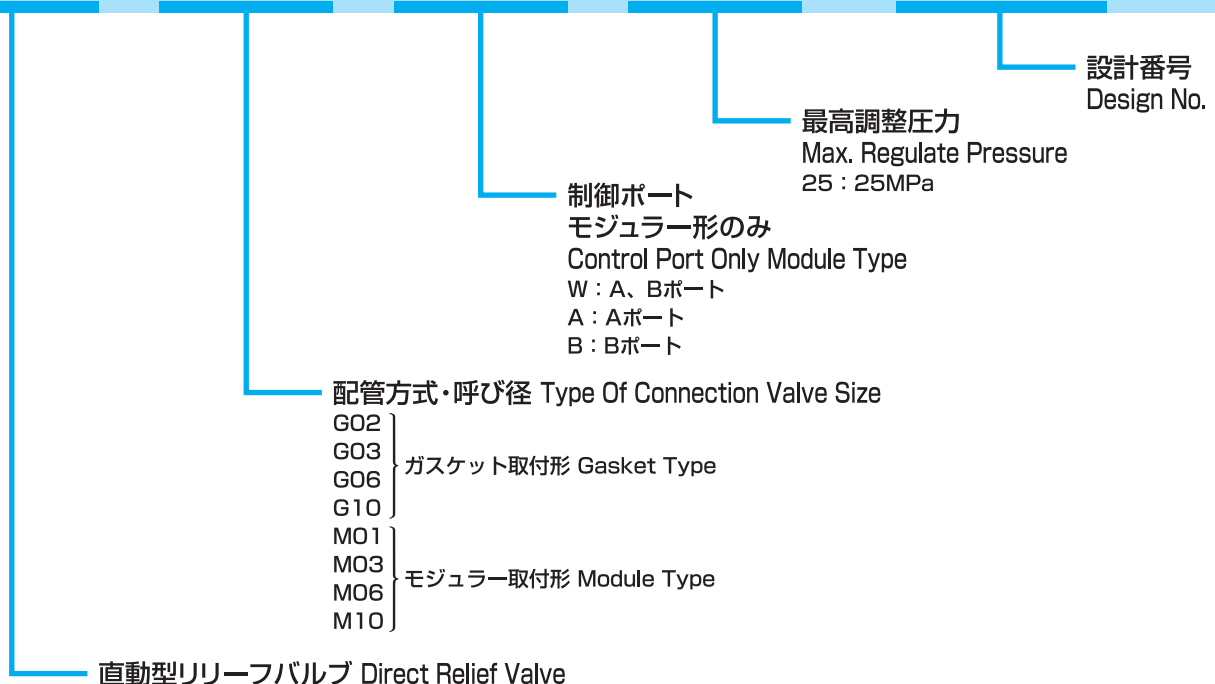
設計番号
Design No.

最高調整圧力
Max. Regulate Pressure
25：25MPa

制御ポート
モジュラー形のみ
Control Port Only Module Type
W：A、Bポート
A：Aポート
B：Bポート

配管方式・呼び径 Type Of Connection Valve Size
G02
G03
G06
G10
ガスケット取付形 Gasket Type
M01
M03
M06
M10
モジュラー取付形 Module Type

直動型リリーフバルブ Direct Relief Valve